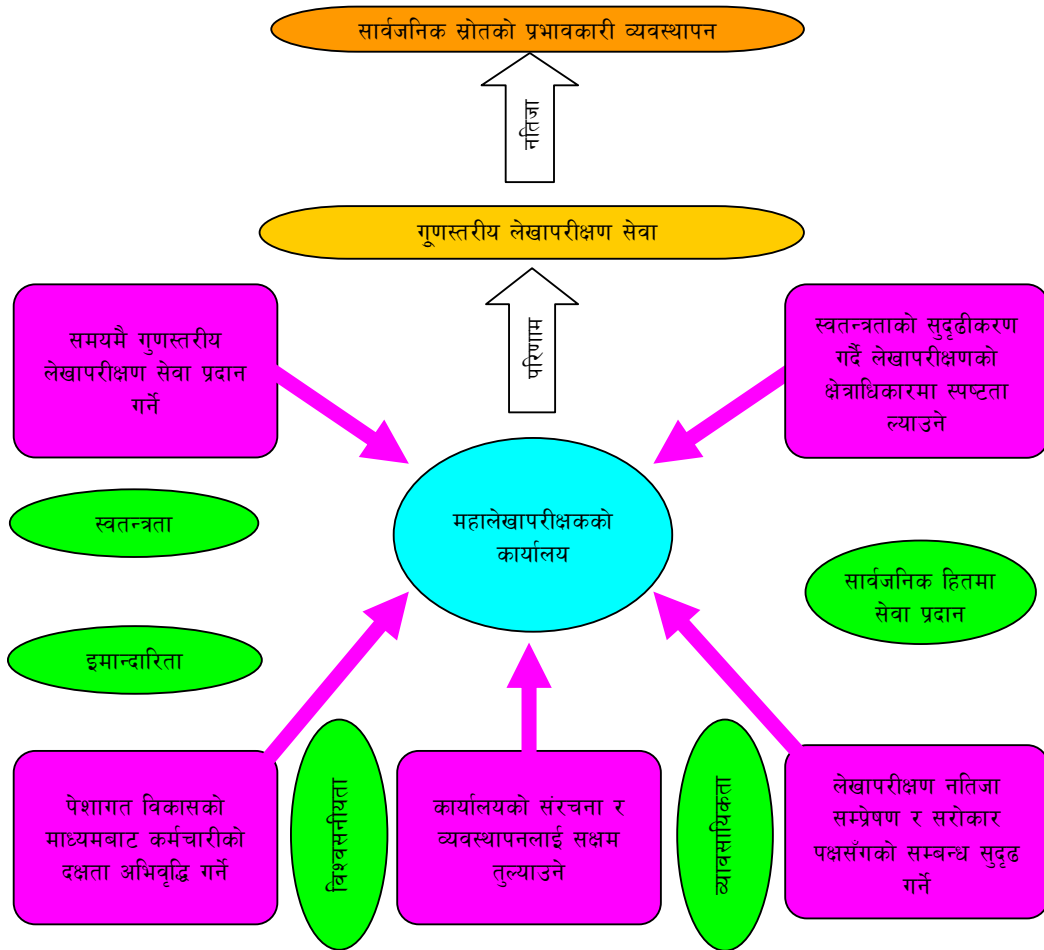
सार्वजनिक स्रोतको प्रभावकारी व्यवस्थापन

नतिजा

गुणस्तरीय लेखापरीक्षण सेवा

परिणाम

समयमै गुणस्तरीय लेखापरीक्षण सेवा प्रदान गर्ने

स्वतन्त्रताको सुदृढीकरण गर्दै लेखापरीक्षणको क्षेत्राधिकारमा स्पष्टता ल्याउने

स्वतन्त्रता

महालेखापरीक्षकको कार्यालय

सार्वजनिक हितमा सेवा प्रदान

इमान्दारिता

पेशागत विकासको माध्यमबाट कर्मचारीको दक्षता अभिवृद्धि गर्ने

विश्वसनीयता

कार्यालयको संरचना र व्यवस्थापनलाई सक्षम तुल्याउने

व्यावसायिकता

लेखापरीक्षण नतिजा सम्प्रेषण र सरोकार पक्षसँगको सम्बन्ध सुदृढ गर्ने